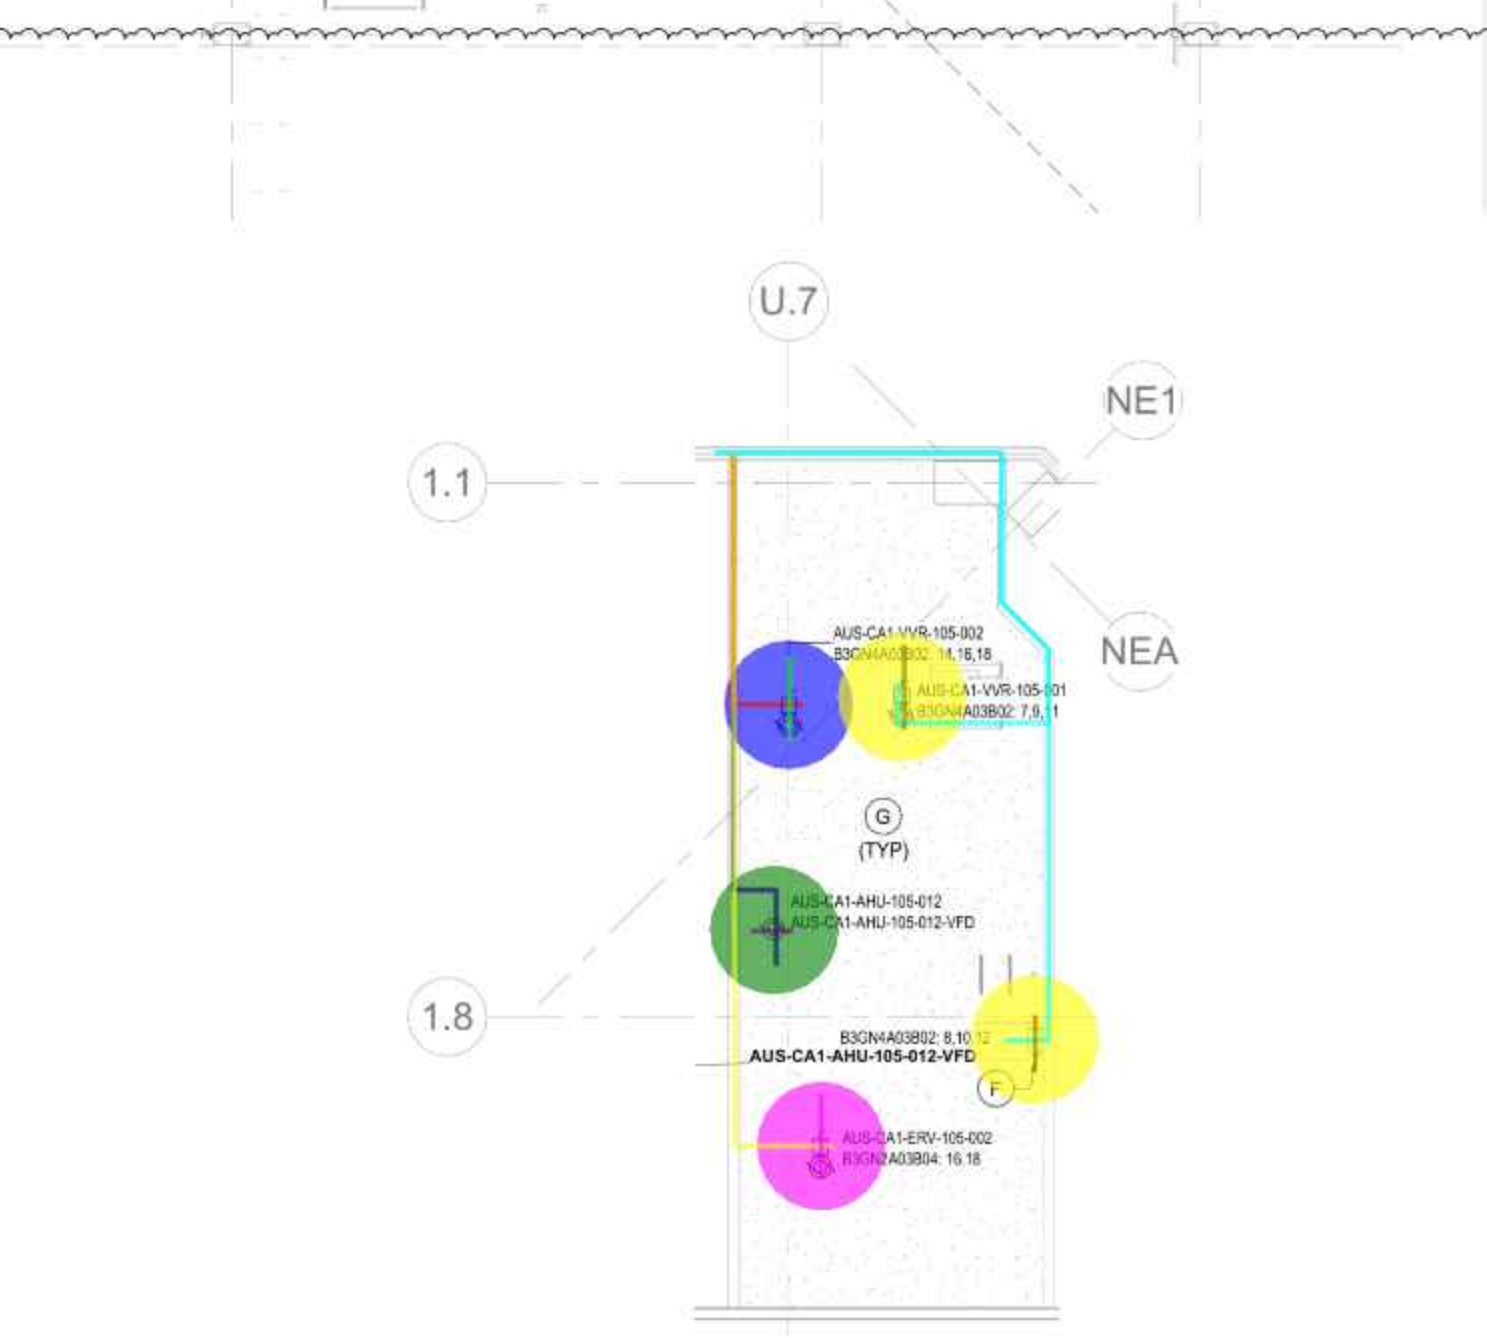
U.7

NE1

1.1

AUS-CA1-VVR-105-002
B3GN4A03B02: 14,16,18

AUS-CA1-VVR-105-001
B3GN4A03B02: 7,9,11

NEA

G
(TYP)

AUS-CA1-AHU-105-012
AUS-CA1-AHU-105-012-VFD

1.8

B3GN4A03B02: 8,10,12
AUS-CA1-AHU-105-012-VFD

F

AUS-CA1-ERV-105-002
B3GN2A03B04: 16,18